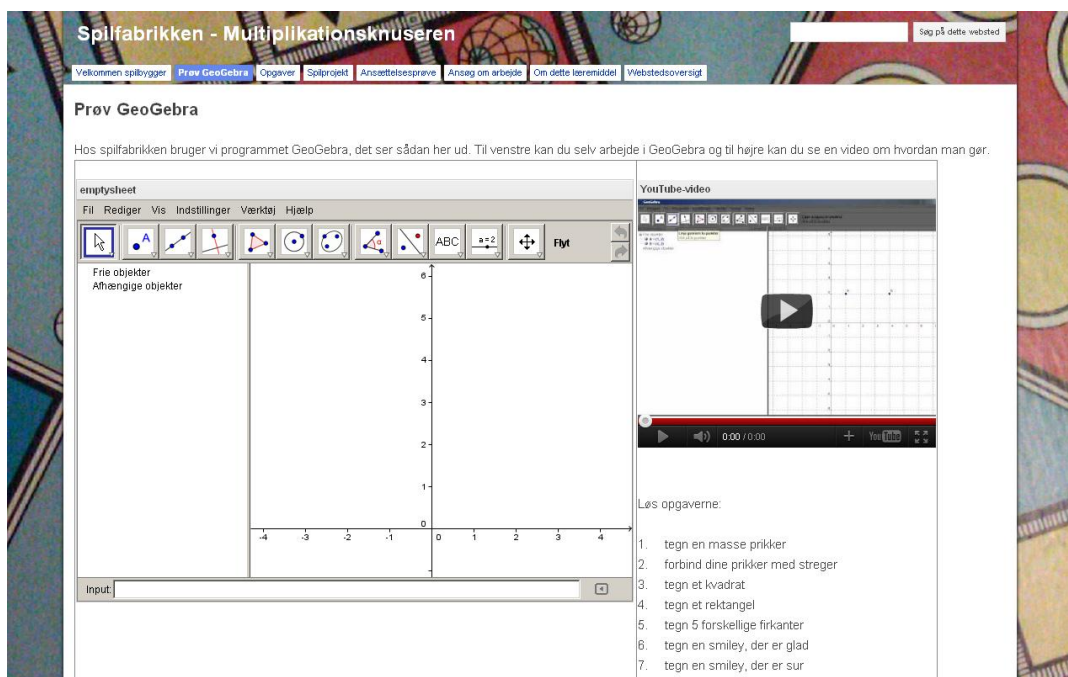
Spilfabrikken - Multiplikationsknuseren

Søg på dette websted

Velkommen spilbygger | Prøv GeoGebra | Opgaver | Spilprojekt | Ansættelsesprøve | Ansøg om arbejde | Om dette læremiddel | Webstedsoversigt

Prøv GeoGebra

Hos spilfabrikken bruger vi programmet GeoGebra, det ser sådan her ud. Til venstre kan du selv arbejde i GeoGebra og til højre kan du se en video om hvordan man gør.

emptysheet

Fil Rediger Vis Indstillinger Værktøj Hjælp

ABC $a=2$ Flyt

Frie objekter
Afhængige objekter

6
5
4
3
2
1
0
-4 -3 -2 -1 0 1 2 3 4

Input:

YouTube-video

0:00 / 0:00

Løs opgaverne:

1. tegn en masse prikker
2. forbind dine prikker med streger
3. tegn et kvadrat
4. tegn et rektangel
5. tegn 5 forskellige firkanter
6. tegn en smiley, der er glad
7. tegn en smiley, der er sur